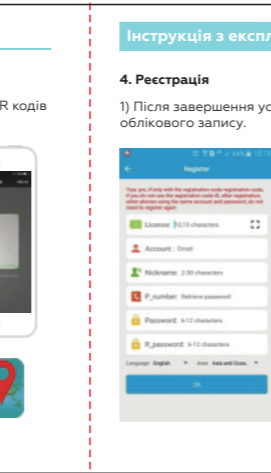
R кодів

Інструкція з експл

4. Реєстрація

1) Після завершення ус облікового запису.

Register

Tips: pro, if only with the registration code registration code, if you do not use the registration code ID, after registration, other phones using the same account and password, do not need to register again.

License: 10,15 characters

Account: Email

Nickname: 2-30 characters

P_number: Retrieve password

Password: 6-12 characters

R_password: 6-12 characters

Language: English Area: Asia and Ocea...

OK